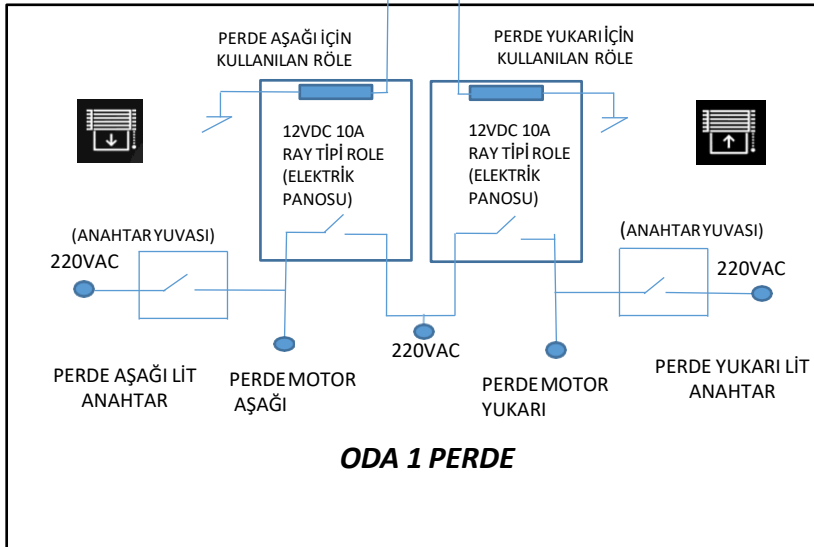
PERDE AŞAĞI İÇİN KULLANILAN RÖLE

PERDE YUKARI İÇİN KULLANILAN RÖLE

12VDC 10A RAY TİPİ ROLE (ELEKTRİK PANOSU)

12VDC 10A RAY TİPİ ROLE (ELEKTRİK PANOSU)

(ANAHTAR YUVASI)

220VAC

(ANAHTAR YUVASI)

220VAC

220VAC

PERDE AŞAĞI LİT ANAHTAR

PERDE MOTOR AŞAĞI

PERDE MOTOR YUKARI

PERDE YUKARI LİT ANAHTAR

ODA 1 PERDE